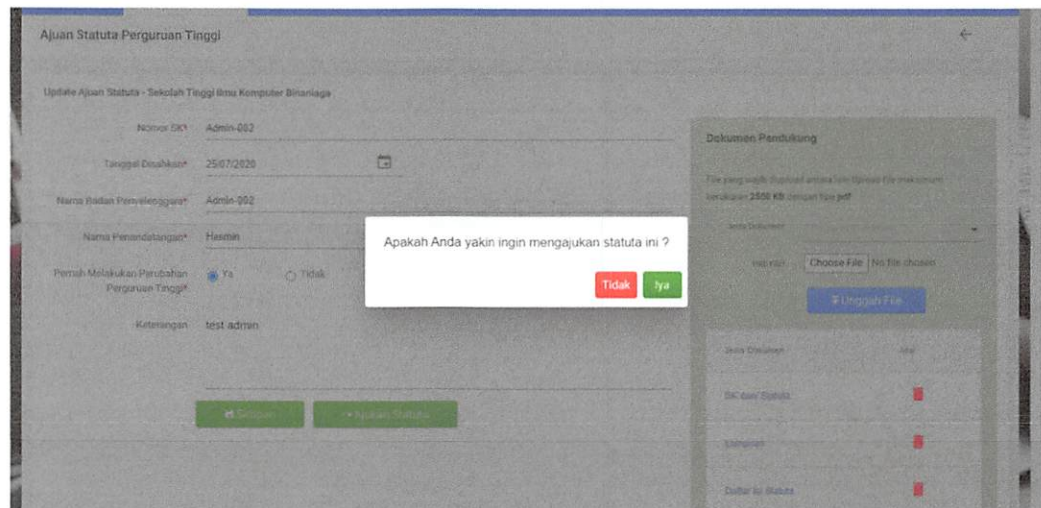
Ajuan Statuta Perguruan Tinggi

Update Ajuan Statuta - Sekolah Tinggi Ilmu Komputer Binaniaga

Nomor SK* Admin-002

Tanggal Disahkan* 25/07/2020

Nama Badan Penyelenggara* Admin-002

Nama Penandatangan* Hasmin

Pernah Melakukan Perubahan Perguruan Tinggi* Ya Tidak

Keterangan test admin

Simpan Ajukan Statuta

Dokumen Pendukung

File yang wajib diupload antara lain Upload File maksimum berukuran 2500 KB dengan tipe pdf

Jenis Dokumen

Choose File No file chosen

Unggah File

Jenis Dokumen

SK dan Statuta

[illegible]

Daftar Isi Statuta

Apakah Anda yakin ingin mengajukan statuta ini ?

Tidak Iya